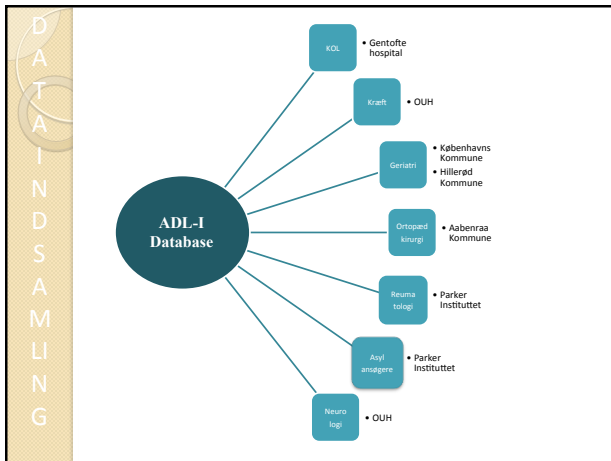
D
A
T
A
I
N
D
S
A
M
LI
N
G

ADL-I Database

KOL
• Gentofte hospital

Kræft
• OUH

Geriatri
• Københavns Kommune
• Hillerød Kommune

Ortopæd kirurgi
• Aabenraa Kommune

Reuma tologi
• Parker Instituttet

Asyl ansøgere
• Parker Instituttet

Neuro logi
• OUH